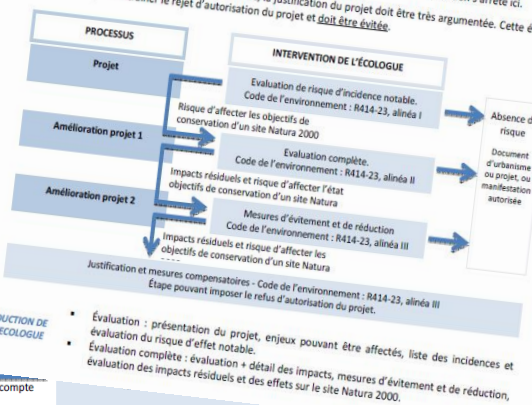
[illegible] justification du projet doit être très argumentée. Cette é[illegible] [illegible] le rejet d'autorisation du projet et doit être évitée. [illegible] arrêté ici.

PROCESSUS

INTERVENTION DE L'ÉCOLOGUE

Projet

Evaluation de risque d'incidence notable. Code de l'environnement : R414-23, alinéa I

Risque d'affecter les objectifs de conservation d'un site Natura 2000

Amélioration projet 1

Evaluation complète. Code de l'environnement : R414-23, alinéa II

Impacts résiduels et risque d'affecter l'état objectifs de conservation d'un site Natura

Amélioration projet 2

Mesures d'évitement et de réduction Code de l'environnement : R414-23, alinéa III

Impacts résiduels et risque d'affecter les objectifs de conservation d'un site Natura

Absence d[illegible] risque

Document d'urbanisme ou projet, ou manifestation autorisée

Justification et mesures compensatoires - Code de l'environnement : R414-23, alinéa III Étape pouvant imposer le refus d'autorisation du projet.

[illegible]UCTION DE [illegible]ÉCOLOGUE

▪ Évaluation : présentation du projet, enjeux pouvant être affectés, liste des incidences et évaluation du risque d'effet notable.

▪ Évaluation complète : évaluation + détail des impacts, mesures d'évitement et de réduction, évaluation des impacts résiduels et des effets sur le site Natura 2000.

compte